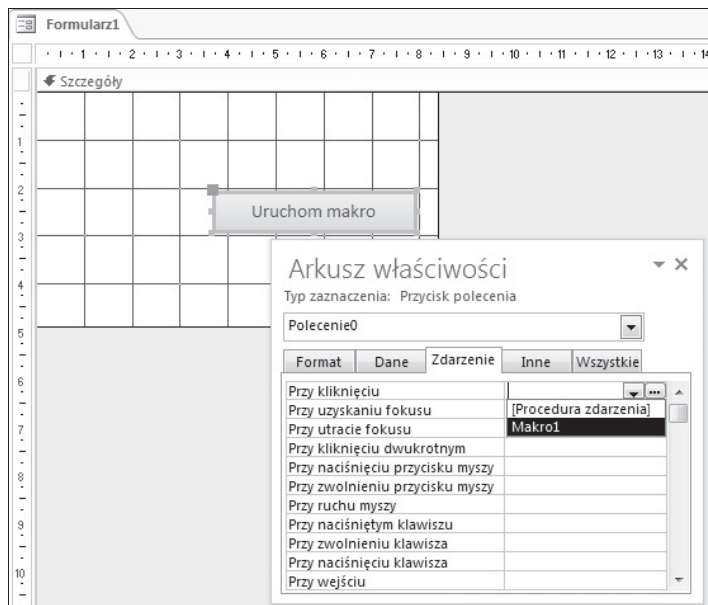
Formularz1

1 2 3 4 5 6 7 8 9 10 11 12 13 14

Szczegóły

1
2
3
4
5
6
7
8
9
10

Uruchom makro

Arkusz właściwości

Typ zaznaczenia: Przycisk polecenia

Polecenie0

| Format | Dane | Zdarzenie | Inne | Wszystkie |
|---|---|---|---|---|

| | |
|---|---|
| Przy kliknięciu | |
| Przy uzyskaniu fokusu | [Procedura zdarzenia] |
| Przy utracie fokusu | Makro1 |
| Przy kliknięciu dwukrotnym | |
| Przy naciśnięciu przycisku myszy | |
| Przy zwolnieniu przycisku myszy | |
| Przy ruchu myszy | |
| Przy naciśniętym klawiszu | |
| Przy zwolnieniu klawisza | |
| Przy naciśnięciu klawisza | |
| Przy wejściu | |